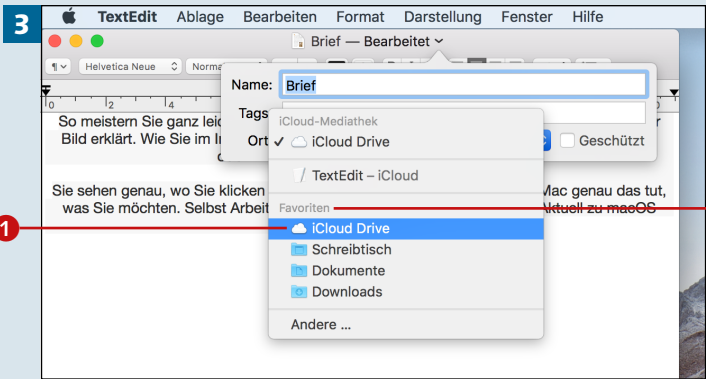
3

TextEdit Ablage Bearbeiten Format Darstellung Fenster Hilfe

Brief — Bearbeitet

¶ Helvetica Neue Norma

0 2 4

Name: Brief

Tags

Ort ✓ iCloud Drive

Geschützt

iCloud-Mediathek

TextEdit – iCloud

Favoriten

iCloud Drive

Schreibtisch

Dokumente

Downloads

Andere ...

So meistern Sie ganz lei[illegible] Bild erklärt. Wie Sie im I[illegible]

Sie sehen genau, wo Sie klicken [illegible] Mac genau das tut, was Sie möchten. Selbst Arbeit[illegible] Aktuell zu macOS

1